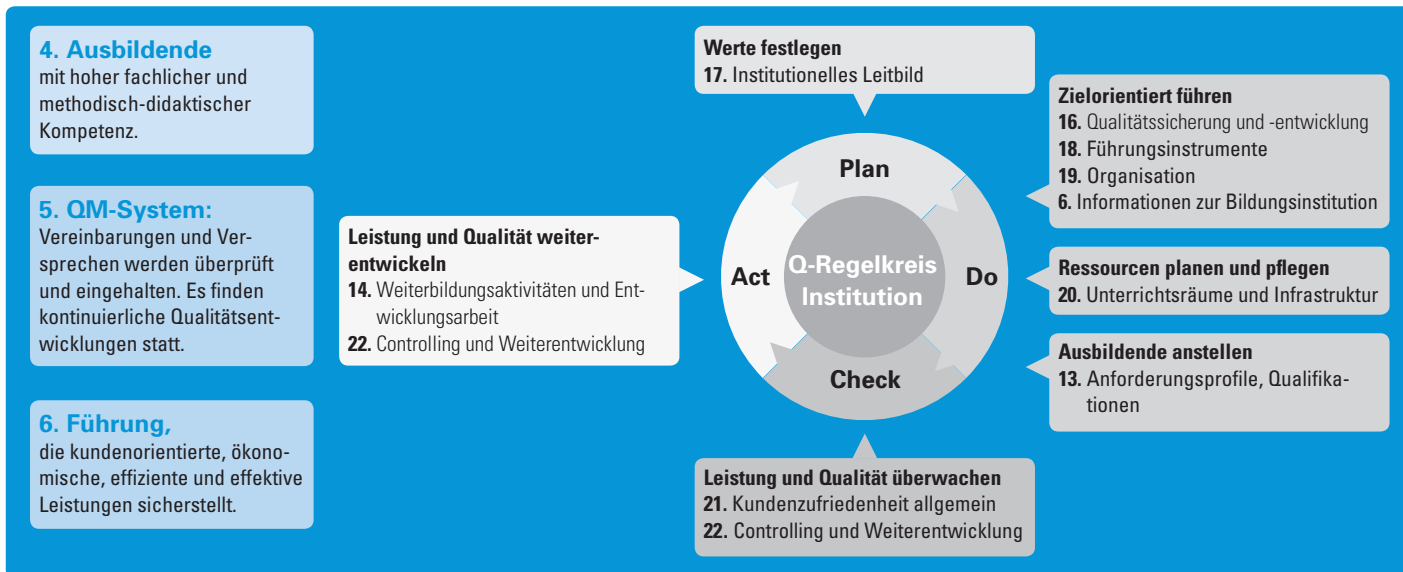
**4. Ausbildende**
mit hoher fachlicher und methodisch-didaktischer Kompetenz.

**5. QM-System:**
Vereinbarungen und Versprechen werden überprüft und eingehalten. Es finden kontinuierliche Qualitätsentwicklungen statt.

**6. Führung,**
die kundenorientierte, ökonomische, effiziente und effektive Leistungen sicherstellt.

**Leistung und Qualität weiterentwickeln**
**14.** Weiterbildungsaktivitäten und Entwicklungsarbeit
**22.** Controlling und Weiterentwicklung

**Werte festlegen**
**17.** Institutionelles Leitbild

Plan
Act
Q-Regelkreis Institution
Do
Check

**Zielorientiert führen**
**16.** Qualitätssicherung und -entwicklung
**18.** Führungsinstrumente
**19.** Organisation
**6.** Informationen zur Bildungsinstitution

**Ressourcen planen und pflegen**
**20.** Unterrichtsräume und Infrastruktur

**Ausbildende anstellen**
**13.** Anforderungsprofile, Qualifikationen

**Leistung und Qualität überwachen**
**21.** Kundenzufriedenheit allgemein
**22.** Controlling und Weiterentwicklung